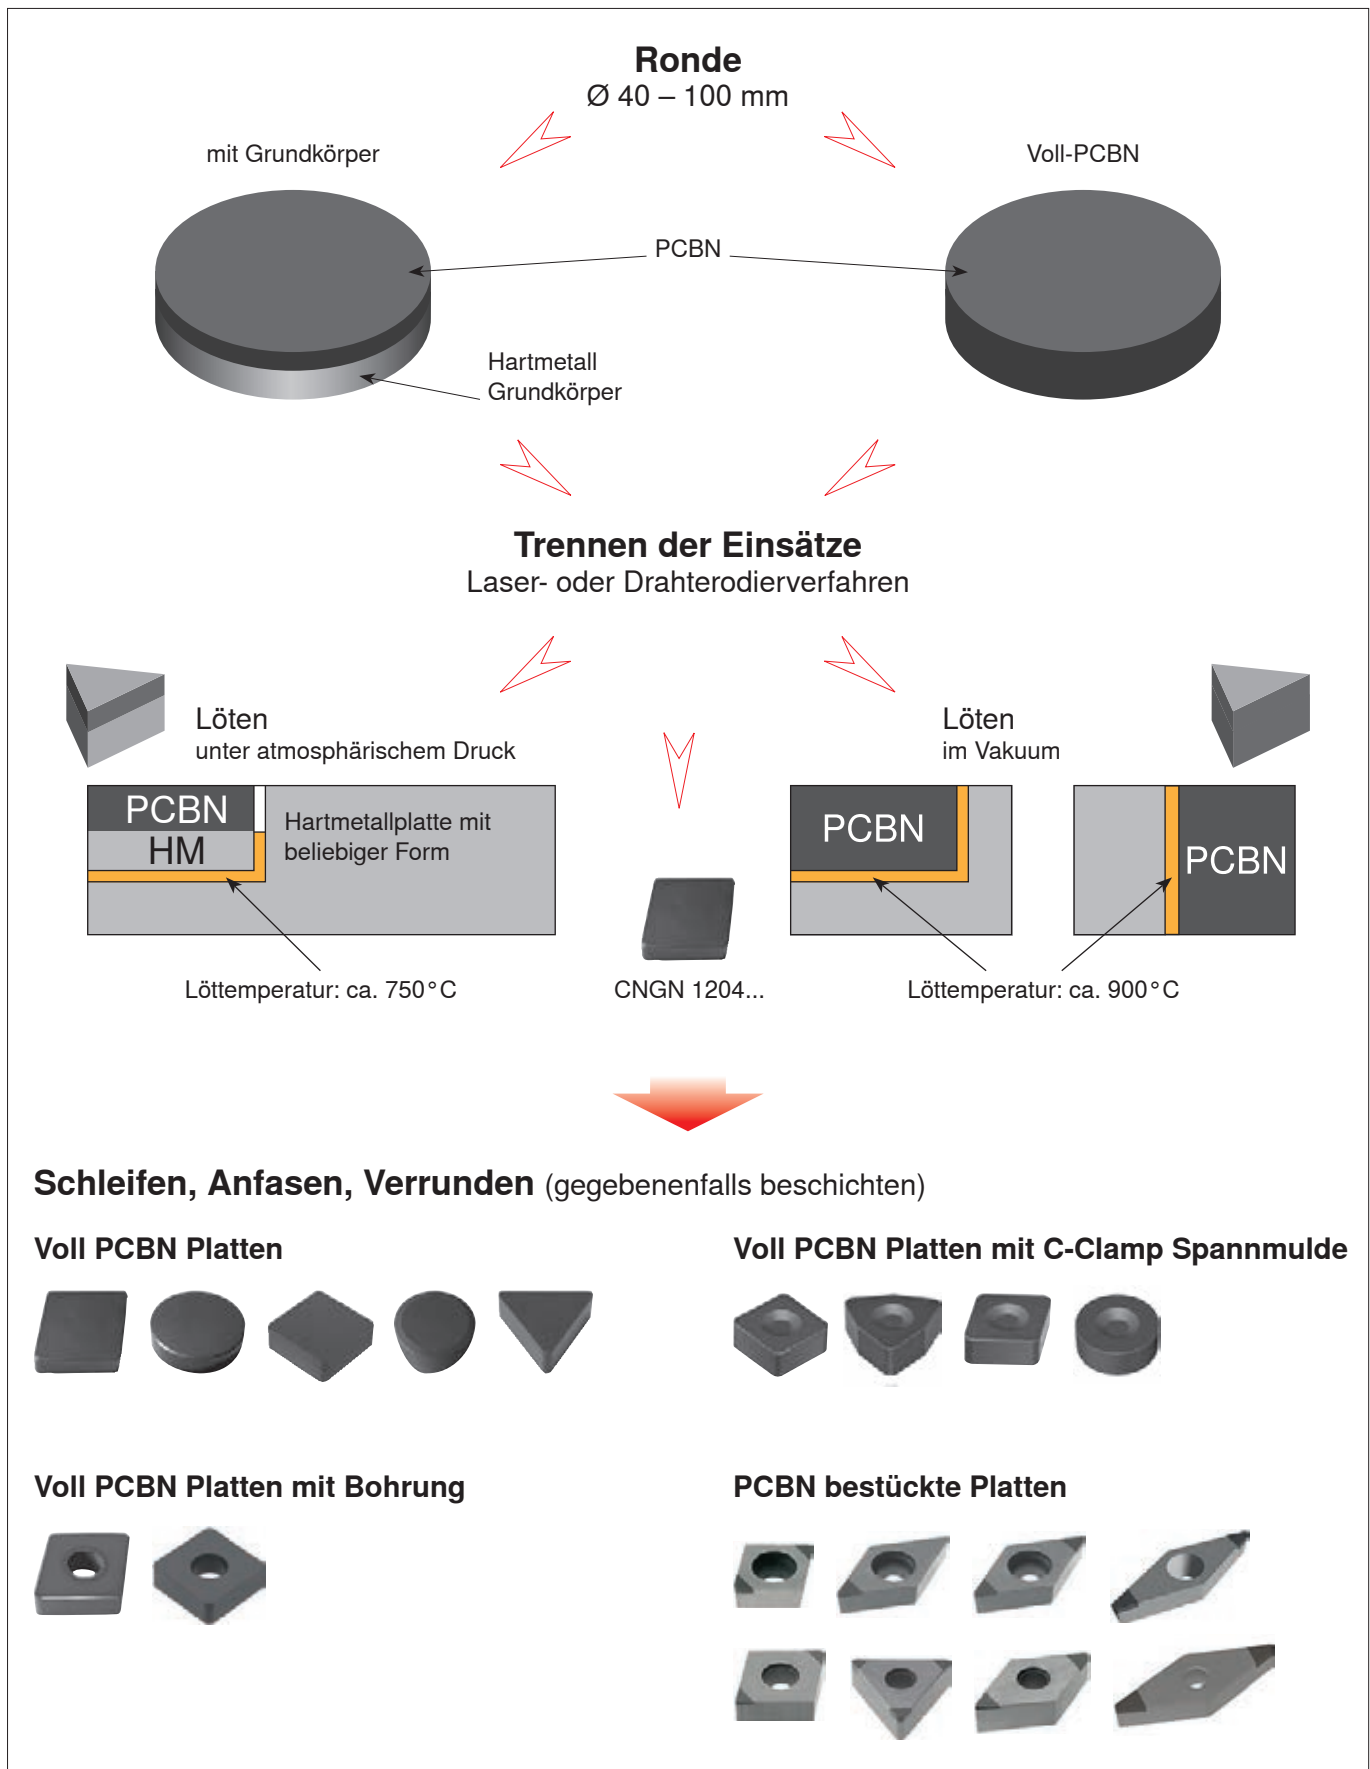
Ronde
Ø 40 – 100 mm

mit Grundkörper

Voll-PCBN

PCBN

Hartmetall
Grundkörper

Trennen der Einsätze
Laser- oder Drahterodierverfahren

Löten
unter atmosphärischem Druck

Löten
im Vakuum

PCBN
HM

Hartmetallplatte mit beliebiger Form

PCBN

PCBN

Löttemperatur: ca. 750 °C

CNGN 1204...

Löttemperatur: ca. 900 °C

Schleifen, Anfasen, Verrunden (gegebenenfalls beschichten)

Voll PCBN Platten

Voll PCBN Platten mit C-Clamp Spannmulde

Voll PCBN Platten mit Bohrung

PCBN bestückte Platten